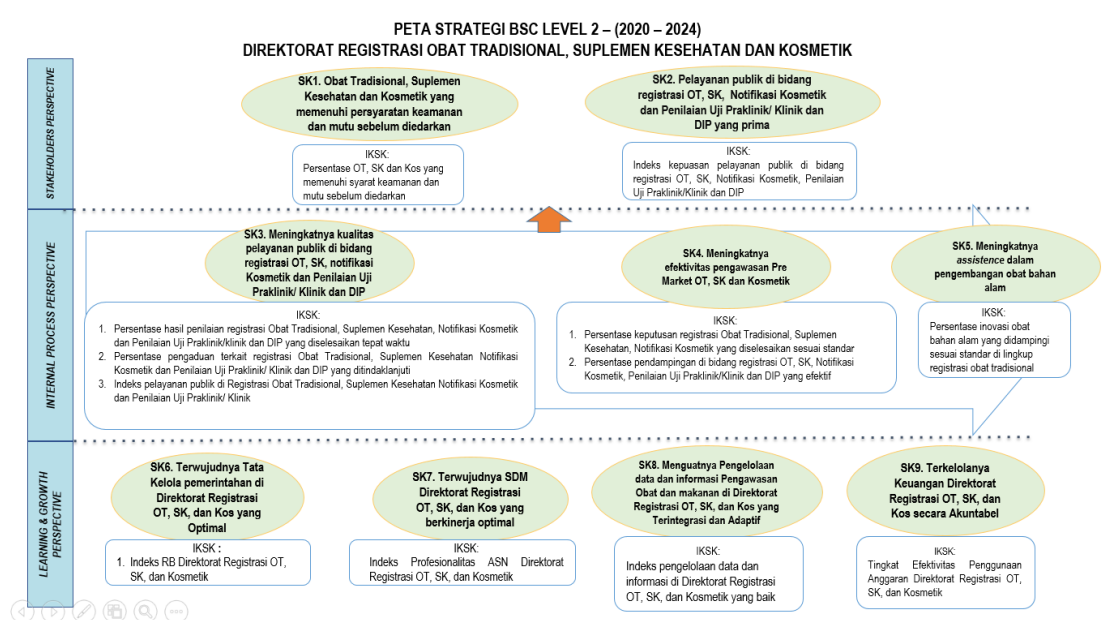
PETA STRATEGI BSC LEVEL 2 – (2020 – 2024)
DIREKTORAT REGISTRASI OBAT TRADISIONAL, SUPLEMEN KESEHATAN DAN KOSMETIK

STAKEHOLDERS PERSPECTIVE

SK1. Obat Tradisional, Suplemen Kesehatan dan Kosmetik yang memenuhi persyaratan keamanan dan mutu sebelum diedarkan

IKSK:
Persentase OT, SK dan Kos yang memenuhi syarat keamanan dan mutu sebelum diedarkan

SK2. Pelayanan publik di bidang registrasi OT, SK, Notifikasi Kosmetik dan Penilaian Uji Praklinik/ Klinik dan DIP yang prima

IKSK:
Indeks kepuasan pelayanan publik di bidang registrasi OT, SK, Notifikasi Kosmetik, Penilaian Uji Praklinik/Klinik dan DIP

INTERNAL PROCESS PERSPECTIVE

SK3. Meningkatnya kualitas pelayanan publik di bidang registrasi OT, SK, notifikasi Kosmetik dan Penilaian Uji Praklinik/ Klinik dan DIP

IKSK:
1. Persentase hasil penilaian registrasi Obat Tradisional, Suplemen Kesehatan, Notifikasi Kosmetik dan Penilaian Uji Praklinik/klinik dan DIP yang diselesaikan tepat waktu
2. Persentase pengaduan terkait registrasi Obat Tradisional, Suplemen Kesehatan Notifikasi Kosmetik dan Penilaian Uji Praklinik/ Klinik dan DIP yang ditindaklanjuti
3. Indeks pelayanan publik di Registrasi Obat Tradisional, Suplemen Kesehatan Notifikasi Kosmetik dan Penilaian Uji Praklinik/ Klinik

SK4. Meningkatnya efektivitas pengawasan Pre Market OT, SK dan Kosmetik

IKSK:
1. Persentase keputusan registrasi Obat Tradisional, Suplemen Kesehatan, Notifikasi Kosmetik yang diselesaikan sesuai standar
2. Persentase pendampingan di bidang registrasi OT, SK, Notifikasi Kosmetik, Penilaian Uji Praklinik/Klinik dan DIP yang efektif

SK5. Meningkatnya assistence dalam pengembangan obat bahan alam

IKSK:
Persentase inovasi obat bahan alam yang didampingi sesuai standar di lingkup registrasi obat tradisional

LEARNING & GROWTH PERSPECTIVE

SK6. Terwujudnya Tata Kelola pemerintahan di Direktorat Registrasi OT, SK, dan Kos yang Optimal

IKSK :
1. Indeks RB Direktorat Registrasi OT, SK, dan Kosmetik

SK7. Terwujudnya SDM Direktorat Registrasi OT, SK, dan Kos yang berkinerja optimal

IKSK:
Indeks Profesionalitas ASN Direktorat Registrasi OT, SK, dan Kosmetik

SK8. Menguatnya Pengelolaan data dan informasi Pengawasan Obat dan makanan di Direktorat Registrasi OT, SK, dan Kos yang Terintegrasi dan Adaptif

IKSK:
Indeks pengelolaan data dan informasi di Direktorat Registrasi OT, SK, dan Kosmetik yang baik

SK9. Terkelolanya Keuangan Direktorat Registrasi OT, SK, dan Kos secara Akuntabel

IKSK:
Tingkat Efektivitas Penggunaan Anggaran Direktorat Registrasi OT, SK, dan Kosmetik